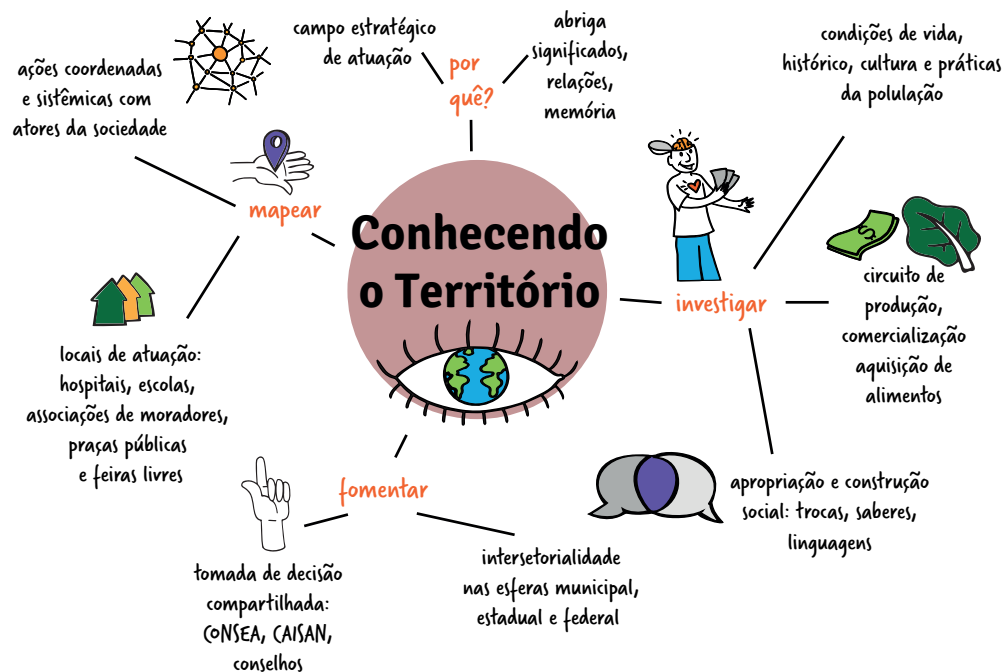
Conhecendo o Território

por quê?

campo estratégico de atuação

abriga significados, relações, memória

ações coordenadas e sistêmicas com atores da sociedade

mapear

locais de atuação: hospitais, escolas, associações de moradores, praças públicas e feiras livres

condições de vida, histórico, cultura e práticas da polulação

investigar

circuito de produção, comercialização aquisição de alimentos

apropriação e construção social: trocas, saberes, linguagens

fomentar

tomada de decisão compartilhada: CONSEA, CAISAN, conselhos

intersetorialidade nas esferas municipal, estadual e federal